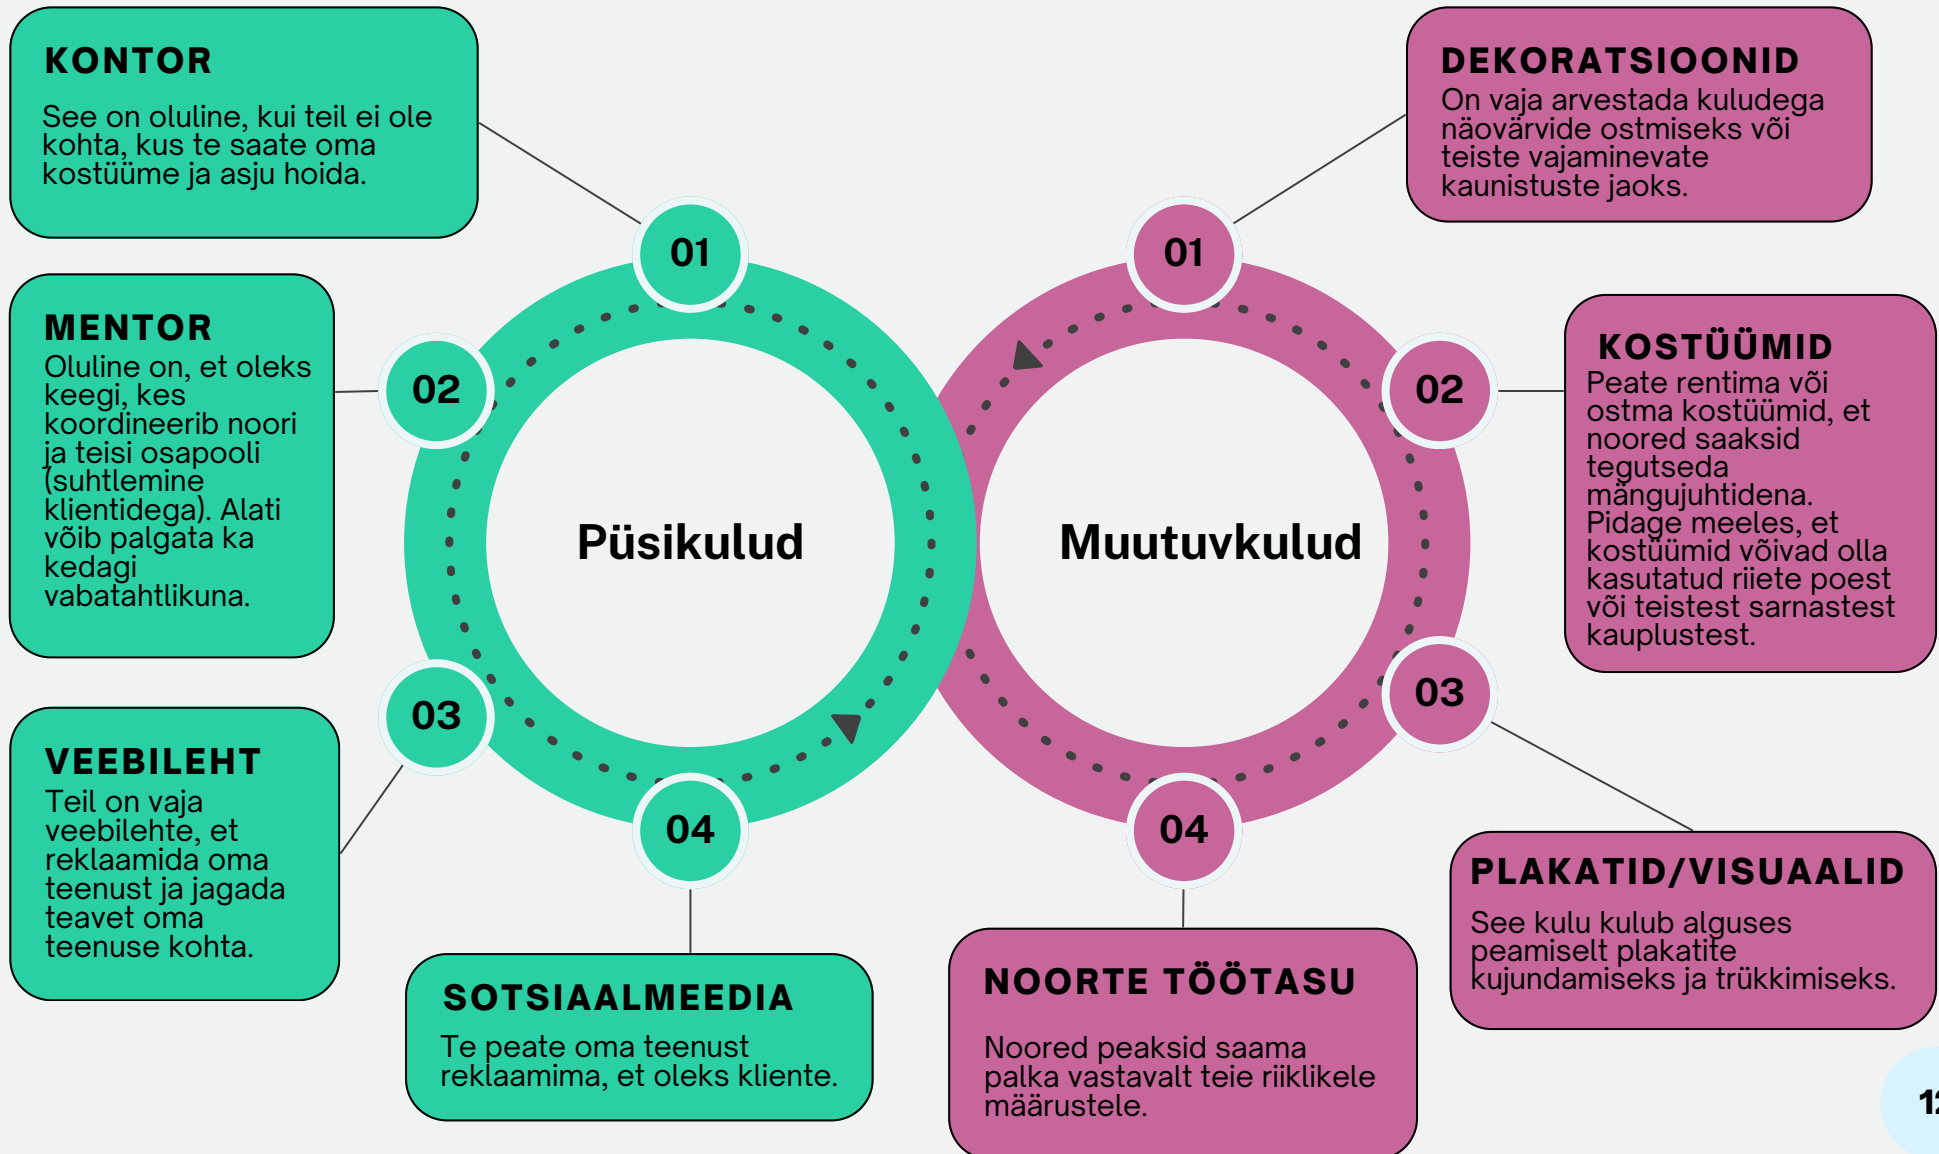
KONTOR
See on oluline, kui teil ei ole kohta, kus te saate oma kostüüme ja asju hoida.

MENTOR
Oluline on, et oleks keegi, kes koordineerib noori ja teisi osapooli (suhtlemine klientidega). Alati võib palgata ka kedagi vabatahtlikuna.

VEEBILEHT
Teil on vaja veebilehte, et reklaamida oma teenust ja jagada teavet oma teenuse kohta.

SOTSIAALMEEDIA
Te peate oma teenust reklaamima, et oleks kliente.

01
02
03
04
Püsikulud

01
02
03
04
Muutuvkulud

DEKORATSIOONID
On vaja arvestada kuludega näovärvide ostmiseks või teiste vajaminevate kaunistuste jaoks.

KOSTÜÜMID
Peate rentima või ostma kostüümid, et noored saaksid tegutseda mängujuhtidena. Pidage meeles, et kostüümid võivad olla kasutatud riiete poest või teistest sarnastest kauplustest.

PLAKATID/VISUAALID
See kulu kulub alguses peamiselt plakatite kujundamiseks ja trükkimiseks.

NOORTE TÖÖTASU
Noored peaksid saama palka vastavalt teie riiklikele määrustele.

1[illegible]